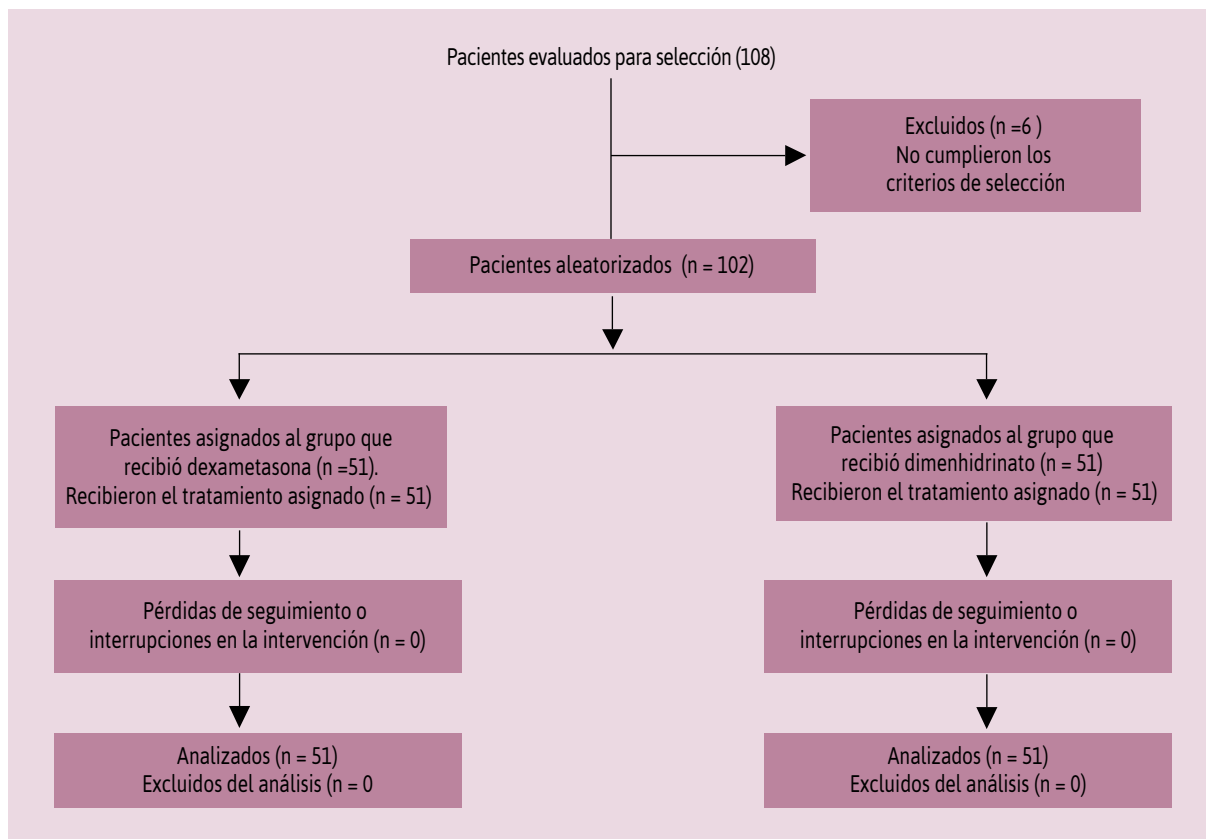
Pacientes evaluados para selección (108)

Excluidos (n =6 )
No cumplieron los criterios de selección

Pacientes aleatorizados (n = 102)

Pacientes asignados al grupo que recibió dexametasona (n =51).
Recibieron el tratamiento asignado (n = 51)

Pacientes asignados al grupo que recibió dimenhidrinato (n = 51)
Recibieron el tratamiento asignado (n = 51)

Pérdidas de seguimiento o interrupciones en la intervención (n = 0)

Pérdidas de seguimiento o interrupciones en la intervención (n = 0)

Analizados (n = 51)
Excluidos del análisis (n = 0

Analizados (n = 51)
Excluidos del análisis (n = 0)